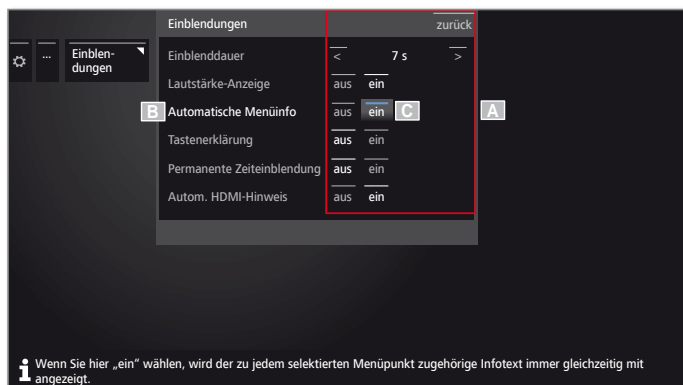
Einblendungen

zurück

...

Einblendungen

Einblenddauer

<

7 s

>

Lautstärke-Anzeige

aus

ein

B

Automatische Menüinfo

aus

ein

C

A

Tastenerklärung

aus

ein

Permanente Zeiteinblendung

aus

ein

Autom. HDMI-Hinweis

aus

ein

Wenn Sie hier „ein" wählen, wird der zu jedem selektierten Menüpunkt zugehörige Infotext immer gleichzeitig mit angezeigt.